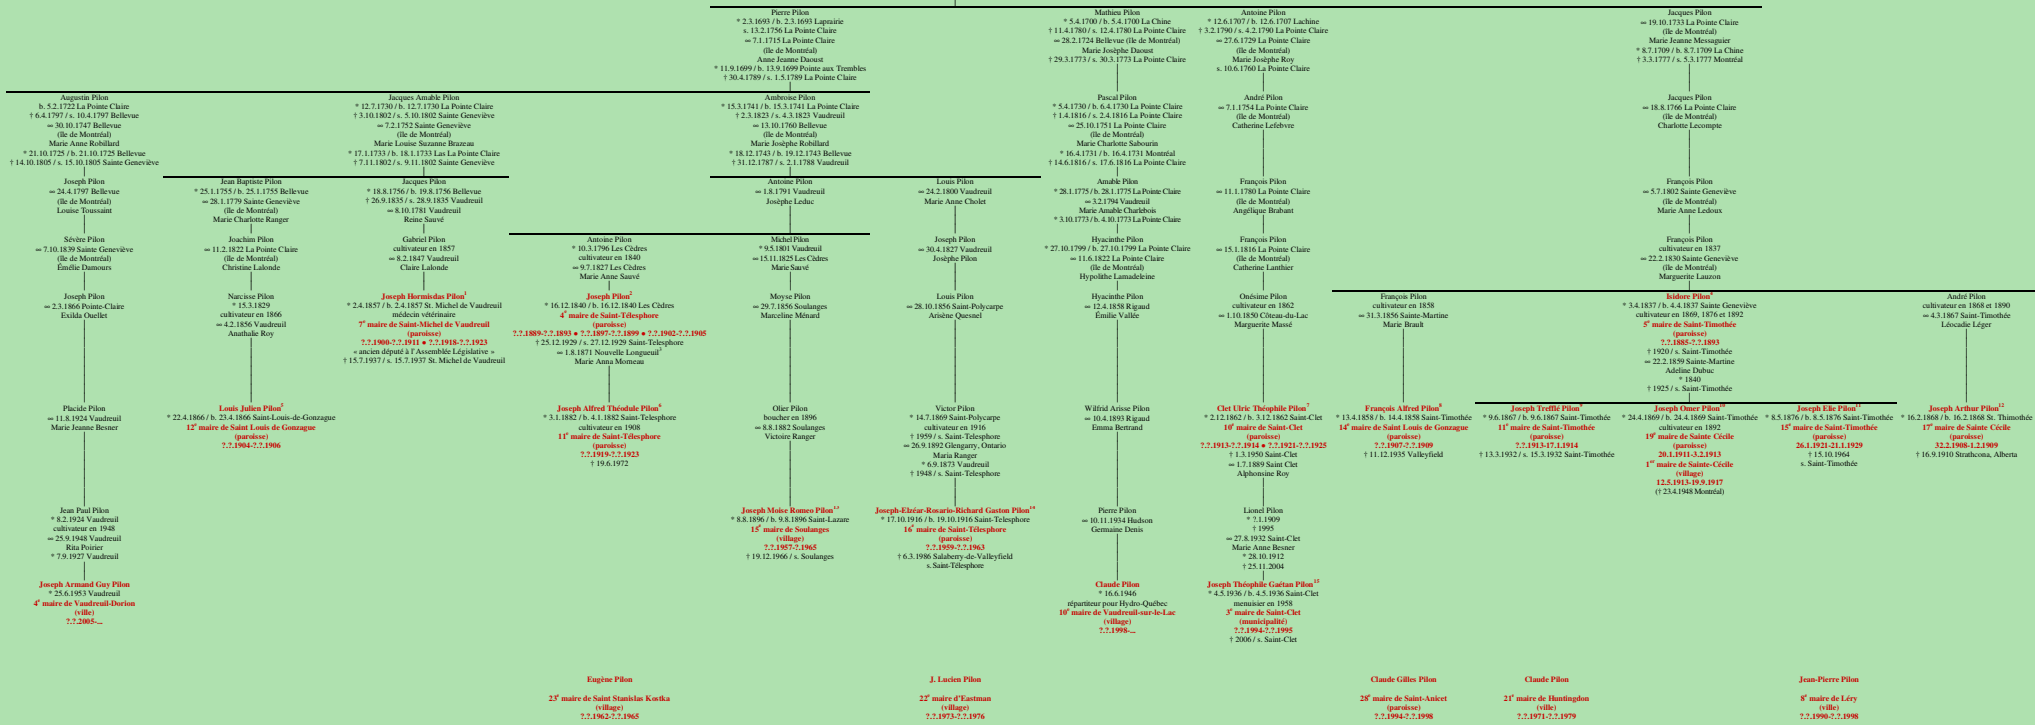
Pierre Pilon
* 2.3.1693 / b. 2.3.1693 Laprairie
s. 13.2.1756 La Pointe Claire
= 7.1.1715 La Pointe Claire
(Ile de Montréal)
Anne Jeanne Daoust
* 11.9.1699 / b. 13.9.1699 Pointe aux Trembles
† 30.4.1789 / s. 1.5.1789 La Pointe Claire

Mathieu Pilon
* 5.4.1700 / b. 5.4.1700 La Chine
† 11.4.1780 / s. 12.4.1780 La Pointe Claire
= 28.2.1724 Bellevue (Ile de Montréal)
Marie Josèphe Daoust
† 29.3.1773 / s. 30.3.1773 La Pointe Claire

Antoine Pilon
* 12.6.1707 / b. 12.6.1707 Lachine
† 3.2.1790 / s. 4.2.1790 La Pointe Claire
= 27.6.1729 La Pointe Claire
(Ile de Montréal)
Marie Josèphe Roy
s. 10.6.1760 La Pointe Claire

Jacques Pilon
= 19.10.1733 La Pointe Claire
(Ile de Montréal)
Marie Jeanne Messaguier
* 8.7.1709 / b. 8.7.1709 La Chine
† 3.3.1777 / s. 5.3.1777 Montréal

Augustin Pilon
b. 5.2.1722 La Pointe Claire
† 6.4.1797 / s. 10.4.1797 Bellevue
= 30.10.1747 Bellevue
(Ile de Montréal)
Marie Anne Robillard
* 21.10.1725 / b. 21.10.1725 Bellevue
† 14.10.1805 / s. 15.10.1805 Sainte Geneviève

Jacques Amable Pilon
* 12.7.1730 / b. 12.7.1730 La Pointe Claire
† 3.10.1802 / s. 5.10.1802 Sainte Geneviève
= 7.2.1752 Sainte Geneviève
(Ile de Montréal)
Marie Louise Suzanne Brazeau
* 17.1.1733 / b. 18.1.1733 Las La Pointe Claire
† 7.11.1802 / s. 9.11.1802 Sainte Geneviève

Ambroise Pilon
* 15.3.1741 / b. 15.3.1741 La Pointe Claire
† 2.3.1823 / s. 4.3.1823 Vaudreuil
= 13.10.1760 Bellevue
(Ile de Montréal)
Marie Josèphe Robillard
* 18.12.1743 / b. 19.12.1743 Bellevue
† 31.12.1787 / s. 2.1.1788 Vaudreuil

Pascal Pilon
* 5.4.1730 / b. 6.4.1730 La Pointe Claire
† 1.4.1816 / s. 2.4.1816 La Pointe Claire
= 25.10.1751 La Pointe Claire
(Ile de Montréal)
Marie Charlotte Sabourin
* 16.4.1731 / b. 16.4.1731 Montréal
† 14.6.1816 / s. 17.6.1816 La Pointe Claire

André Pilon
= 7.1.1754 La Pointe Claire
(Ile de Montréal)
Catherine Lefebvre

Jacques Pilon
= 18.8.1766 La Pointe Claire
(Ile de Montréal)
Charlotte Lecompte

Joseph Pilon
= 24.4.1797 Bellevue
(Ile de Montréal)
Louise Toussaint

Jean Baptiste Pilon
* 25.1.1755 / b. 25.1.1755 Bellevue
= 28.1.1779 Sainte Geneviève
(Ile de Montréal)
Marie Charlotte Ranger

Jacques Pilon
* 18.8.1756 / b. 19.8.1756 Bellevue
† 26.9.1835 / s. 28.9.1835 Vaudreuil
= 8.10.1781 Vaudreuil
Reine Sauvé

Antoine Pilon
= 1.8.1791 Vaudreuil
Josèphe Leduc

Louis Pilon
= 24.2.1800 Vaudreuil
Marie Anne Cholet

Amable Pilon
* 28.1.1775 / b. 28.1.1775 La Pointe Claire
= 3.2.1794 Vaudreuil
Marie Amable Charlebois
* 3.10.1773 / b. 4.10.1773 La Pointe Claire

François Pilon
= 11.1.1780 La Pointe Claire
(Ile de Montréal)
Angélique Brabant

François Pilon
= 5.7.1802 Sainte Geneviève
(Ile de Montréal)
Marie Anne Ledoux

Sévère Pilon
= 7.10.1839 Sainte Geneviève
(Ile de Montréal)
Émélie Damours

Joachim Pilon
= 11.2.1822 La Pointe Claire
(Ile de Montréal)
Christine Lalonde

Gabriel Pilon
cultivateur en 1857
= 8.2.1847 Vaudreuil
Claire Lalonde

Antoine Pilon
* 10.3.1796 Les Cèdres
cultivateur en 1840
= 9.7.1827 Les Cèdres
Marie Anne Sauvé

Michel Pilon
* 9.5.1801 Vaudreuil
= 15.11.1825 Les Cèdres
Marie Sauvé

Joseph Pilon
= 30.4.1827 Vaudreuil
Josèphe Pilon

Hyacinthe Pilon
* 27.10.1799 / b. 27.10.1799 La Pointe Claire
= 11.6.1822 La Pointe Claire
(Ile de Montréal)
Hypolithe Lamadeleine

François Pilon
= 15.1.1816 La Pointe Claire
(Ile de Montréal)
Catherine Lanthier

François Pilon
cultivateur en 1837
= 22.2.1830 Sainte Geneviève
(Ile de Montréal)
Marguerite Lauzon

Joseph Pilon
= 2.3.1866 Pointe-Claire
Exilda Ouellet

Narcisse Pilon
* 15.3.1829
cultivateur en 1866
= 4.2.1856 Vaudreuil
Anathalie Roy

Joseph Hormisdas Pilon$^1$
* 2.4.1857 / b. 2.4.1857 St. Michel de Vaudreuil
médecin vétérinaire
7$^e$ maire de Saint-Michel de Vaudreuil
(paroisse)
?.?.1900-?.?.1911 ● ?.?.1918-?.?.1923
« ancien député à l' Assemblée Législative »
† 15.7.1937 / s. 15.7.1937 St. Michel de Vaudreuil

Joseph Pilon$^2$
* 16.12.1840 / b. 16.12.1840 Les Cèdres
4$^e$ maire de Saint-Télesphore
(paroisse)
?.?.1889-?.?.1893 ● ?.?.1897-?.?.1899 ● ?.?.1902-?.?.1905
† 25.12.1929 / s. 27.12.1929 Saint-Telesphore
= 1.8.1871 Nouvelle Longueuil$^3$
Marie Anna Morneau

Moyse Pilon
= 29.7.1856 Soulanges
Marceline Ménard

Louis Pilon
= 28.10.1856 Saint-Polycarpe
Arisène Quesnel

Hyacinthe Pilon
= 12.4.1858 Rigaud
Émilie Vallée

Onésime Pilon
cultivateur en 1862
= 1.10.1850 Côteau-du-Lac
Marguerite Massé

François Pilon
cultivateur en 1858
= 31.3.1856 Sainte-Martine
Marie Brault

Isidore Pilon$^4$
* 3.4.1837 / b. 4.4.1837 Sainte Geneviève
cultivateur en 1869, 1876 et 1892
5$^e$ maire de Saint-Timothée
(paroisse)
?.?.1885-?.?.1893
† 1920 / s. Saint-Timothée
= 22.2.1859 Sainte-Martine
Adeline Dubuc
* 1840
† 1925 / s. Saint-Timothée

André Pilon
cultivateur en 1868 et 1890
= 4.3.1867 Saint-Timothée
Léocadie Léger

Placide Pilon
= 11.8.1924 Vaudreuil
Marie Jeanne Besner

Louis Julien Pilon$^5$
* 22.4.1866 / b. 23.4.1866 Saint-Louis-de-Gonzague
12$^e$ maire de Saint Louis de Gonzague
(paroisse)
?.?.1904-?.?.1906

Joseph Alfred Théodule Pilon$^6$
* 3.1.1882 / b. 4.1.1882 Saint-Telesphore
cultivateur en 1908
11$^e$ maire de Saint-Télesphore
(paroisse)
?.?.1919-?.?.1923
† 19.6.1972

Olier Pilon
boucher en 1896
= 8.8.1882 Soulanges
Victoire Ranger

Victor Pilon
* 14.7.1869 Saint-Polycarpe
cultivateur en 1916
† 1959 / s. Saint-Telesphore
= 26.9.1892 Glengarry, Ontario
Maria Ranger
* 6.9.1873 Vaudreuil
† 1948 / s. Saint-Telesphore

Wilfrid Arisse Pilon
= 10.4.1893 Rigaud
Emma Bertrand

Clet Ulric Théophile Pilon$^7$
* 2.12.1862 / b. 3.12.1862 Saint-Clet
10$^e$ maire de Saint-Clet
(paroisse)
?.?.1913-?.?.1914 ● ?.?.1921-?.?.1925
† 1.3.1950 Saint-Clet
= 1.7.1889 Saint Clet
Alphonsine Roy

François Alfred Pilon$^8$
* 13.4.1858 / b. 14.4.1858 Saint-Timothée
14$^e$ maire de Saint Louis de Gonzague
(paroisse)
?.?.1907-?.?.1909
† 11.12.1935 Valleyfield

Joseph Trefflé Pilon$^9$
* 9.6.1867 / b. 9.6.1867 Saint-Timothée
11$^e$ maire de Saint-Timothée
(paroisse)
?.?.1913-17.1.1914
† 13.3.1932 / s. 15.3.1932 Saint-Timothée

Joseph Omer Pilon$^{10}$
* 24.4.1869 / b. 24.4.1869 Saint-Timothée
cultivateur en 1892
19$^e$ maire de Sainte Cécile
(paroisse)
20.1.1911-3.2.1913
1$^{er}$ maire de Sainte-Cécile
(village)
12.5.1913-19.9.1917
(† 23.4.1948 Montréal)

Joseph Elie Pilon$^{11}$
* 8.5.1876 / b. 8.5.1876 Saint-Timothée
15$^e$ maire de Saint-Timothée
(paroisse)
26.1.1921-21.1.1929
† 15.10.1964
s. Saint-Timothée

Joseph Arthur Pilon$^{12}$
* 16.2.1868 / b. 16.2.1868 St. Thimothée
17$^e$ maire de Sainte Cécile
(paroisse)
32.2.1908-1.2.1909
† 16.9.1910 Strathcona, Alberta

Jean Paul Pilon
* 8.2.1924 Vaudreuil
cultivateur en 1948
= 25.9.1948 Vaudreuil
Rita Poirier
* 7.9.1927 Vaudreuil

Joseph Moïse Romeo Pilon$^{13}$
* 8.8.1896 / b. 9.8.1896 Saint-Lazare
15$^e$ maire de Soulanges
(village)
?.?.1957-?.?.1965
† 19.12.1966 / s. Soulanges

Joseph-Elzéar-Rosario-Richard Gaston Pilon$^{14}$
* 17.10.1916 / b. 19.10.1916 Saint-Telesphore
16$^e$ maire de Saint-Télesphore
(paroisse)
?.?.1959-?.?.1963
† 6.3.1986 Salaberry-de-Valleyfield
s. Saint-Télesphore

Pierre Pilon
= 10.11.1934 Hudson
Germaine Denis

Lionel Pilon
* ?.1.1909
† 1995
= 27.8.1932 Saint-Clet
Marie Anne Besner
* 28.10.1912
† 25.11.2004

Joseph Armand Guy Pilon
* 25.6.1953 Vaudreuil
4$^e$ maire de Vaudreuil-Dorion
(ville)
?.?.2005-...

Claude Pilon
* 16.6.1946
répartiteur pour Hydro-Québec
10$^e$ maire de Vaudreuil-sur-le-Lac
(village)
?.?.1998-...

Joseph Théophile Gaëtan Pilon$^{15}$
* 4.5.1936 / b. 4.5.1936 Saint-Clet
menuisier en 1958
3$^e$ maire de Saint-Clet
(municipalité)
?.?.1994-?.?.1995
† 2006 / s. Saint-Clet

Eugène Pilon
23$^e$ maire de Saint Stanislas Kostka
(village)
?.?.1962-?.?.1965

J. Lucien Pilon
22$^e$ maire d'Eastman
(village)
?.?.1973-?.?.1976

Claude Gilles Pilon
28$^e$ maire de Saint-Anicet
(paroisse)
?.?.1994-?.?.1998

Claude Pilon
21$^e$ maire de Huntingdon
(ville)
?.?.1971-?.?.1979

Jean-Pierre Pilon
8$^e$ maire de Léry
(ville)
?.?.1990-?.?.1998